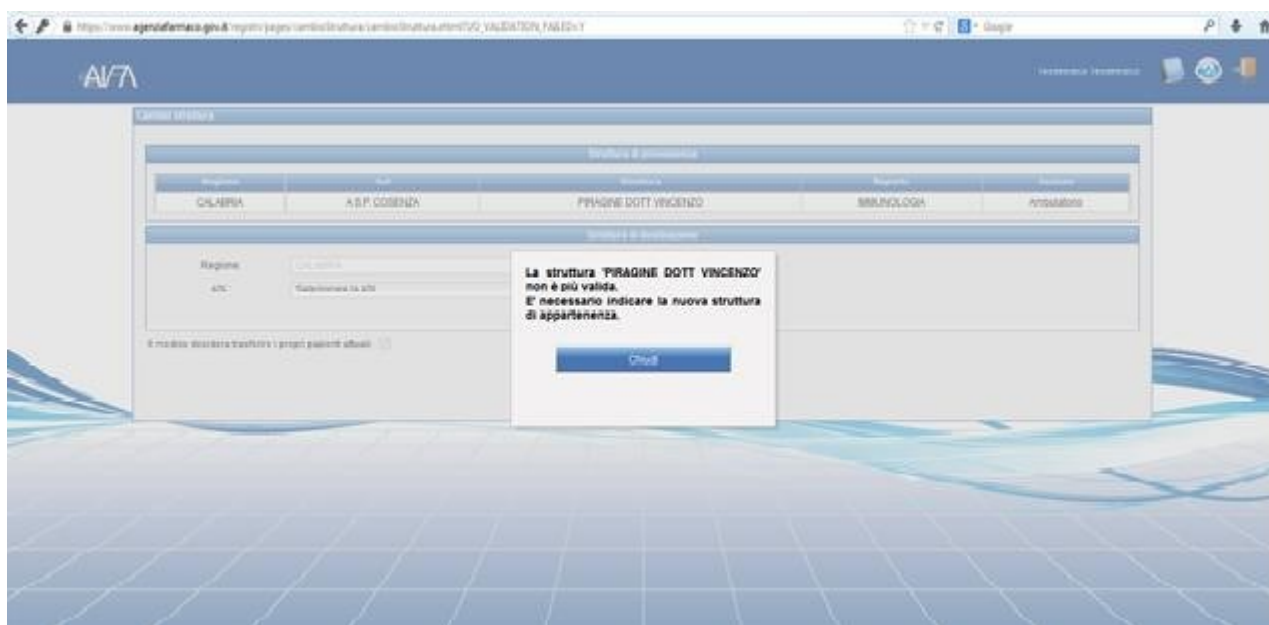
https://www.agenziafarmaco.gov.it/registri/pages/cambioStruttura/cambioStruttura.xhtml?VD_VALIDATION_FAILED=1

Google

AIFA

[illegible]

Cambio struttura

Struttura di provenienza

| Regione | Asl | Struttura | Reparto | Tipologia |
|---|---|---|---|---|
| CALABRIA | A.S.P. COSENZA | PIRAGINE DOTT VINCENZO | IMMUNOLOGIA | Ambulatorio |

Struttura di destinazione

Regione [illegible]

ASL Seleziona la ASL

Il medico desidera trasferire i propri pazienti attuali

La struttura 'PIRAGINE DOTT VINCENZO' non è più valida.
E' necessario indicare la nuova struttura di appartenenza.

Chiudi